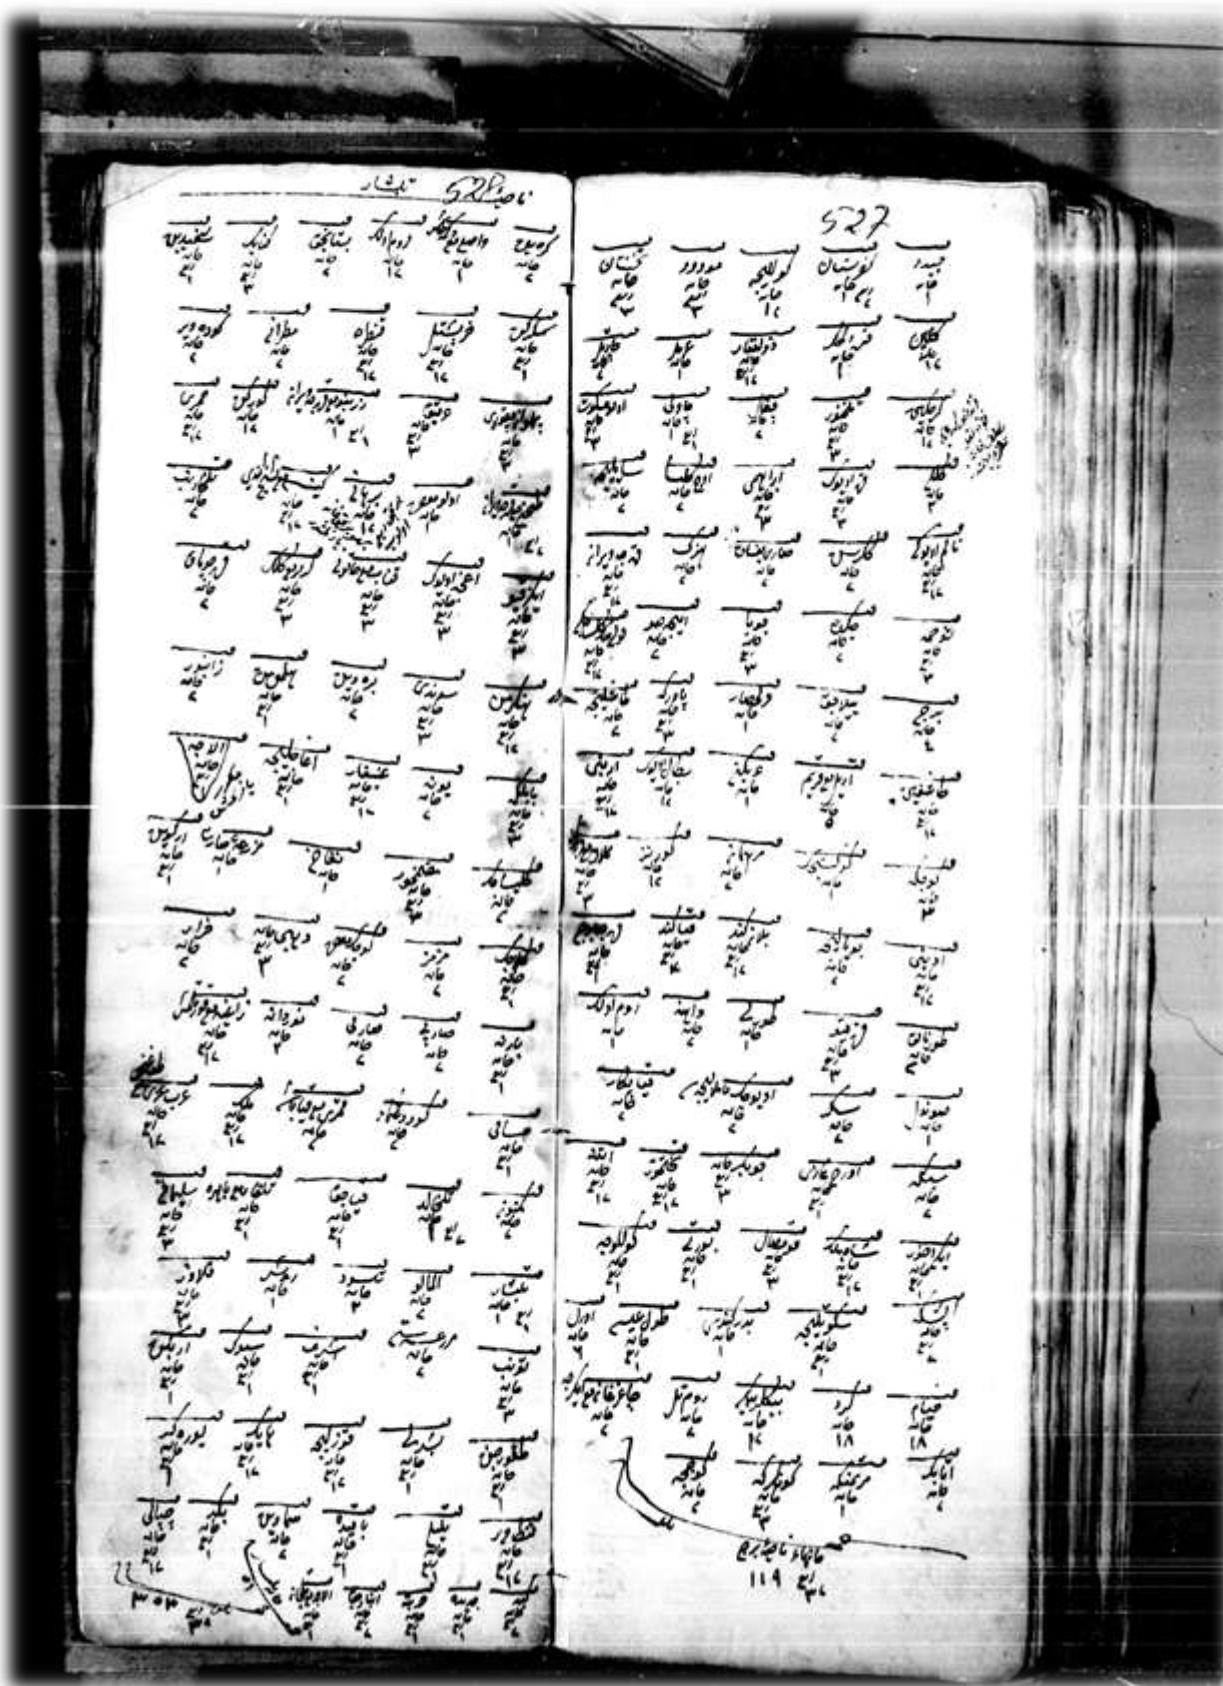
ناحیه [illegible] تابع

527

جیمدو
خانه ۱

کوپستان
خانه ۱

کورالجه
خانه ۱

مسدود
خانه ۳

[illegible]
خانه ۳

کوکلان

قره کلی
خانه ۱

ذوالفقار
خانه ۱

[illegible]

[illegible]

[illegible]
خانه ۱

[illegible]

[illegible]

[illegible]

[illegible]

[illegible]

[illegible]

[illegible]

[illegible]

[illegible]

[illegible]

قره صاریلار

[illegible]

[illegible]

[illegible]

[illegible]

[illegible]

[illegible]

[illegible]

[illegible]

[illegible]

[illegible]

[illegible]

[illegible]

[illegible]

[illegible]

مرکز ناحیه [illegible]
۱۱۹

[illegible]

کورسوج
خانه

واجبه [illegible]

اوده لر
خانه ۱

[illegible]

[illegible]

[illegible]

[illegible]

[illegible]

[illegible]

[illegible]

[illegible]

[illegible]

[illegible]

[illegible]

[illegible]

زانبور
خانه

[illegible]

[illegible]

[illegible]

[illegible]

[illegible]

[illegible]

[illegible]

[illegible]

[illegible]

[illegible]

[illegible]

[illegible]

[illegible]

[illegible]

۳۰۴